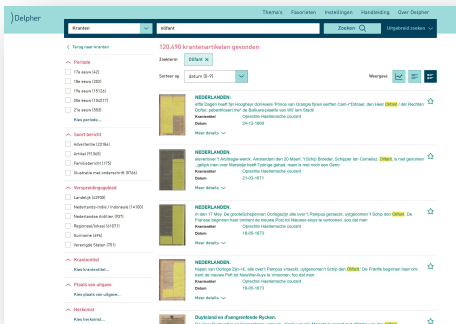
Delpher

Thema's Favorieten Instellingen Handleiding Over Delpher

Kranten
stiftant
Zoeken
Uitgebreid zoeken

< Terug naar kranten

120.490 krantenartikelen gevonden

Zoekterm Stiftant ×

Periode
17e eeuw (42)
18e eeuw (350)
19e eeuw (15126)
20e eeuw (104317)
21e eeuw (550)
Kies periode...

Soort bericht
Advertentie (22184)
Artikel (91365)
Familiebericht (175)
Illustratie met onderschrift (9744)

Verspreidingsgebied
Landelijk (43958)
Nederlands-Indië / Indonesië (14100)
Nederlandse Antillen (937)
Regionaal/lokaal (41071)
Suriname (498)
Verenigde Staten (751)

Krantentitel
Kies krantentitel...

Plaats van uitgave
Kies plaats van uitgave...

Herkomst
Kies herkomst...

Sorteer op datum (0-9)

Weergave

NEDERLANDEN.
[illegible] Stiftant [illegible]
Krantentitel Oprechte Haerlemsche courant
Datum 04-12-1666
Meer details

NEDERLANDEN.
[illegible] Stiftant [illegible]
Krantentitel Oprechte Haerlemsche courant
Datum 21-03-1671
Meer details

NEDERLANDEN.
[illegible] Stiftant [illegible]
Krantentitel Oprechte Haerlemsche courant
Datum 19-05-1673
Meer details

NEDERLANDEN.
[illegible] Stiftant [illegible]
Krantentitel Oprechte Haerlemsche courant
Datum 18-05-1673
Meer details

Duytsland en d'aengrenfende Rycken.
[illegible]